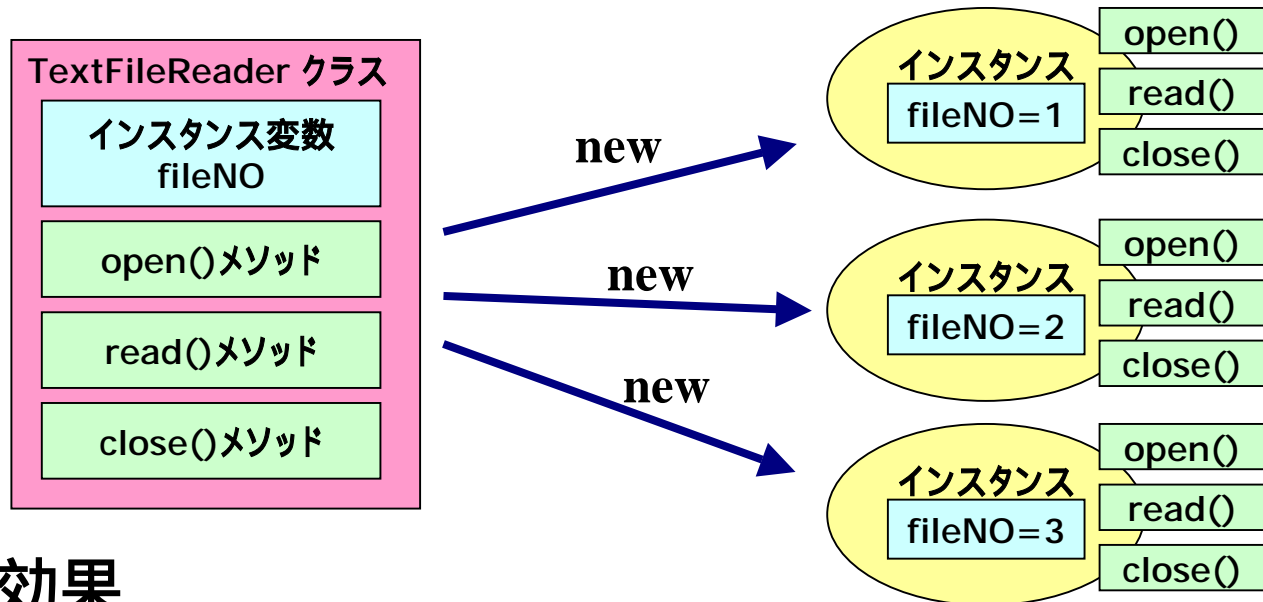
TextFileReader クラス

インスタンス変数
fileNO

open()メソッド

read()メソッド

close()メソッド

new

new

new

インスタンス
fileNO=1

open()
read()
close()

インスタンス
fileNO=2

open()
read()
close()

インスタンス
fileNO=3

open()
read()
close()

効果